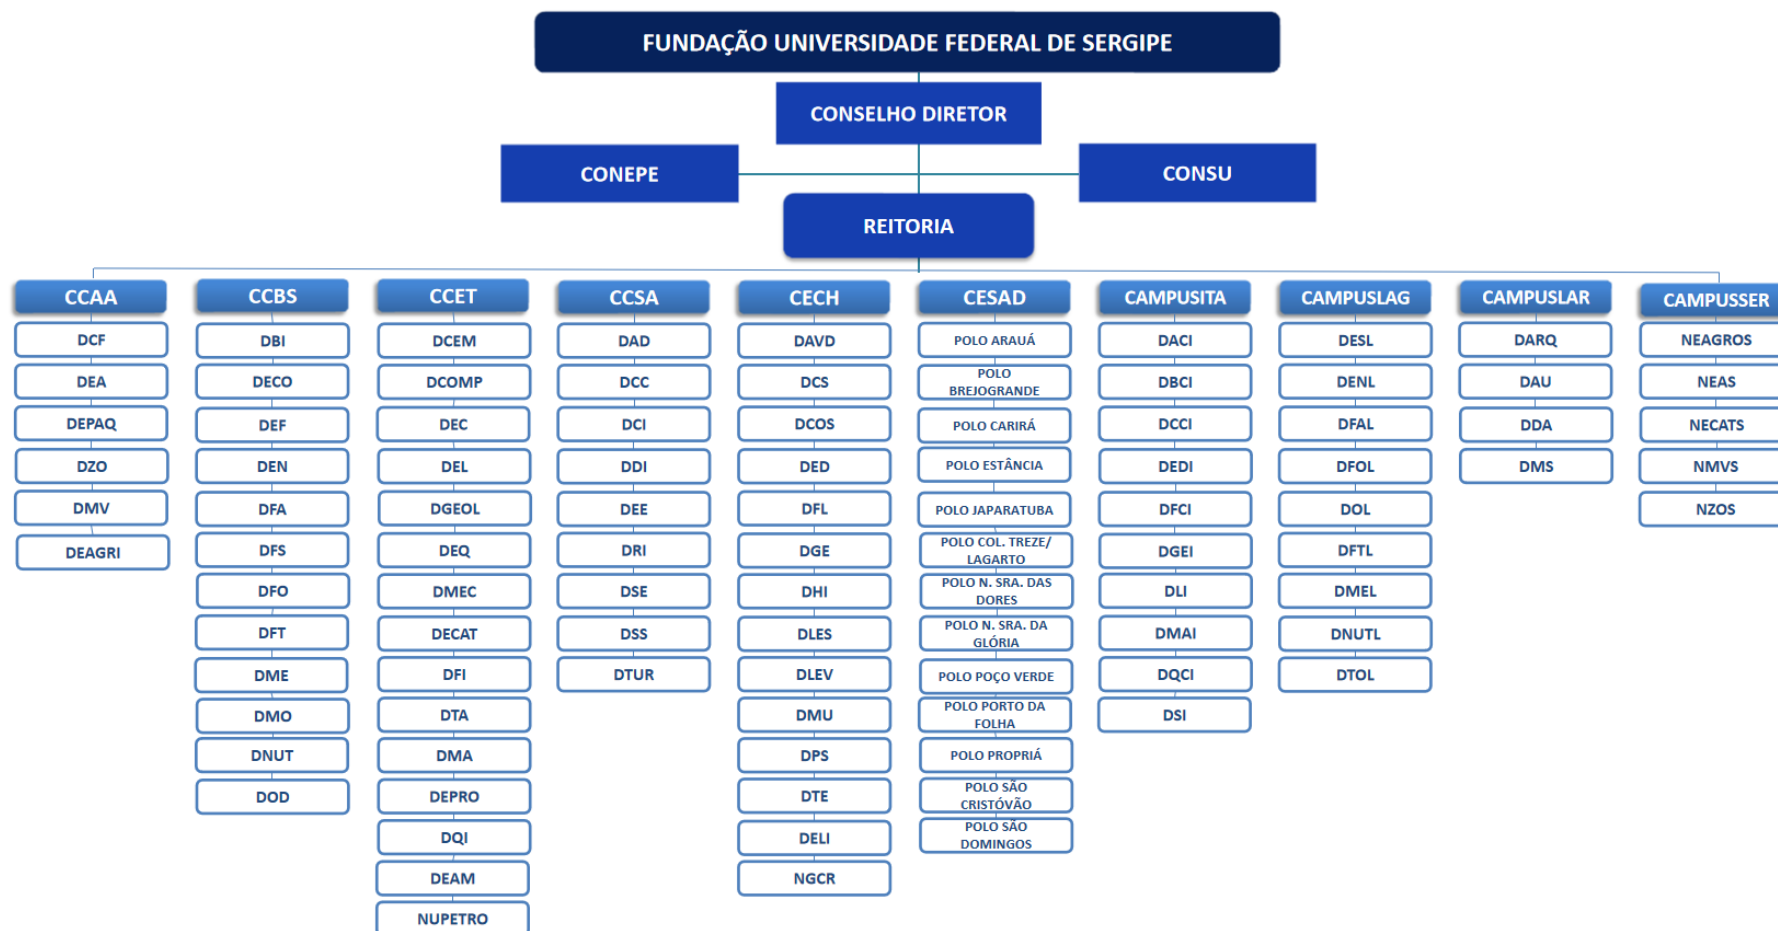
FUNDAÇÃO UNIVERSIDADE FEDERAL DE SERGIPE

CONSELHO DIRETOR

CONEPE

CONSU

REITORIA

CCAA
DCF
DEA
DEPAQ
DZO
DMV
DEAGRI

CCBS
DBI
DECO
DEF
DEN
DFA
DFS
DFO
DFT
DME
DMO
DNUT
DOD

CCET
DCEM
DCOMP
DEC
DEL
DGEOL
DEQ
DMEC
DECAT
DFI
DTA
DMA
DEPRO
DQI
DEAM
NUPETRO

CCSA
DAD
DCC
DCI
DDI
DEE
DRI
DSE
DSS
DTUR

CECH
DAVD
DCS
DCOS
DED
DFL
DGE
DHI
DLES
DLEV
DMU
DPS
DTE
DELI
NGCR

CESAD
POLO ARAUÁ
POLO BREJOGRANDE
POLO CARIRÁ
POLO ESTÂNCIA
POLO JAPARATUBA
POLO COL. TREZE/ LAGARTO
POLO N. SRA. DAS DORES
POLO N. SRA. DA GLÓRIA
POLO POÇO VERDE
POLO PORTO DA FOLHA
POLO PROPRIÁ
POLO SÃO CRISTÓVÃO
POLO SÃO DOMINGOS

CAMPUSITA
DACI
DBCI
DCCI
DEDI
DFCI
DGEI
DLI
DMAI
DQCI
DSI

CAMPUSLAG
DESL
DENL
DFAL
DFOL
DOL
DFTL
DMEL
DNUTL
DTOL

CAMPUSLAR
DARQ
DAU
DDA
DMS

CAMPUSSER
NEAGROS
NEAS
NECATS
NMVS
NZOS